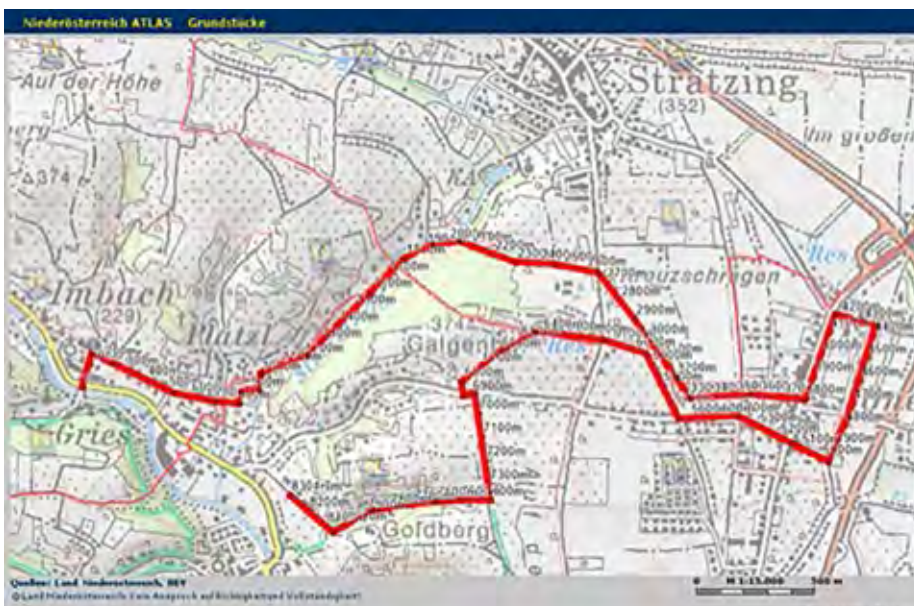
Niederösterreich ATLAS Grundstücke

Auf der Höhe

Stratzing
(352)

Im großen

△374

Imbach
(229)

Platzl

Kreuzschragen

Res

374
Galgenb

Res

Gries

Goldberg

7900m

6900m

7100m

8300m

Quellen: Land Niederösterreich, BEV
© Land Niederösterreich: Kein Anspruch auf Richtigkeit und Vollständigkeit

0 M 1:15.000 500 m